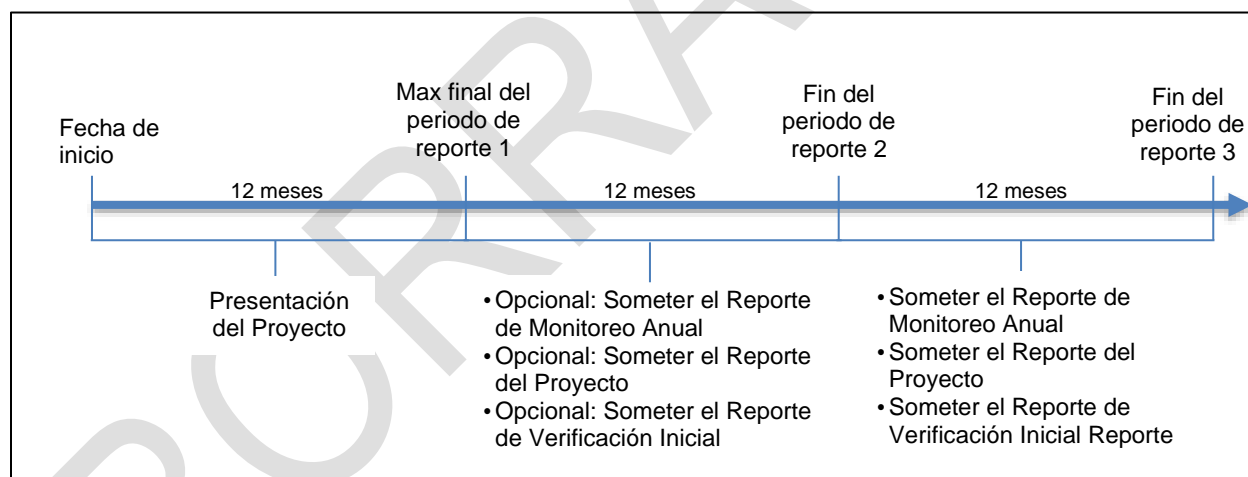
Fecha de inicio

Max final del periodo de reporte 1

Fin del periodo de reporte 2

Fin del periodo de reporte 3

12 meses

12 meses

12 meses

Presentación del Proyecto

• Opcional: Someter el Reporte de Monitoreo Anual
• Opcional: Someter el Reporte del Proyecto
• Opcional: Someter el Reporte de Verificación Inicial

• Someter el Reporte de Monitoreo Anual
• Someter el Reporte del Proyecto
• Someter el Reporte de Verificación Inicial Reporte

BORRADOR